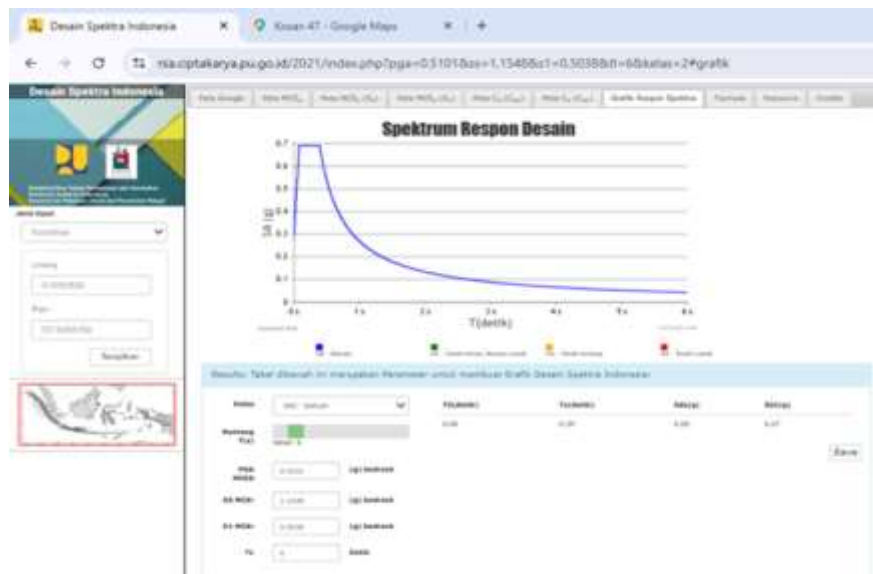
Desain Spektra Indonesia
Kosan 47 - Google Maps
rsa.ciptakarya.pu.go.id/2021/index.php?pga=0.5101&ss=1.1548&s1=0.5038&tl=6&kelas=2#grafik

Desain Spektra Indonesia

Spektrum Respon Desain

0.7
0.6
0.5
0.4
0.3
0.2
0.1
0
Sa (g)
0 s
1 s
2 s
3 s
4 s
5 s
6 s
T(detik)

Grafik Respon Spektra

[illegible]

Save